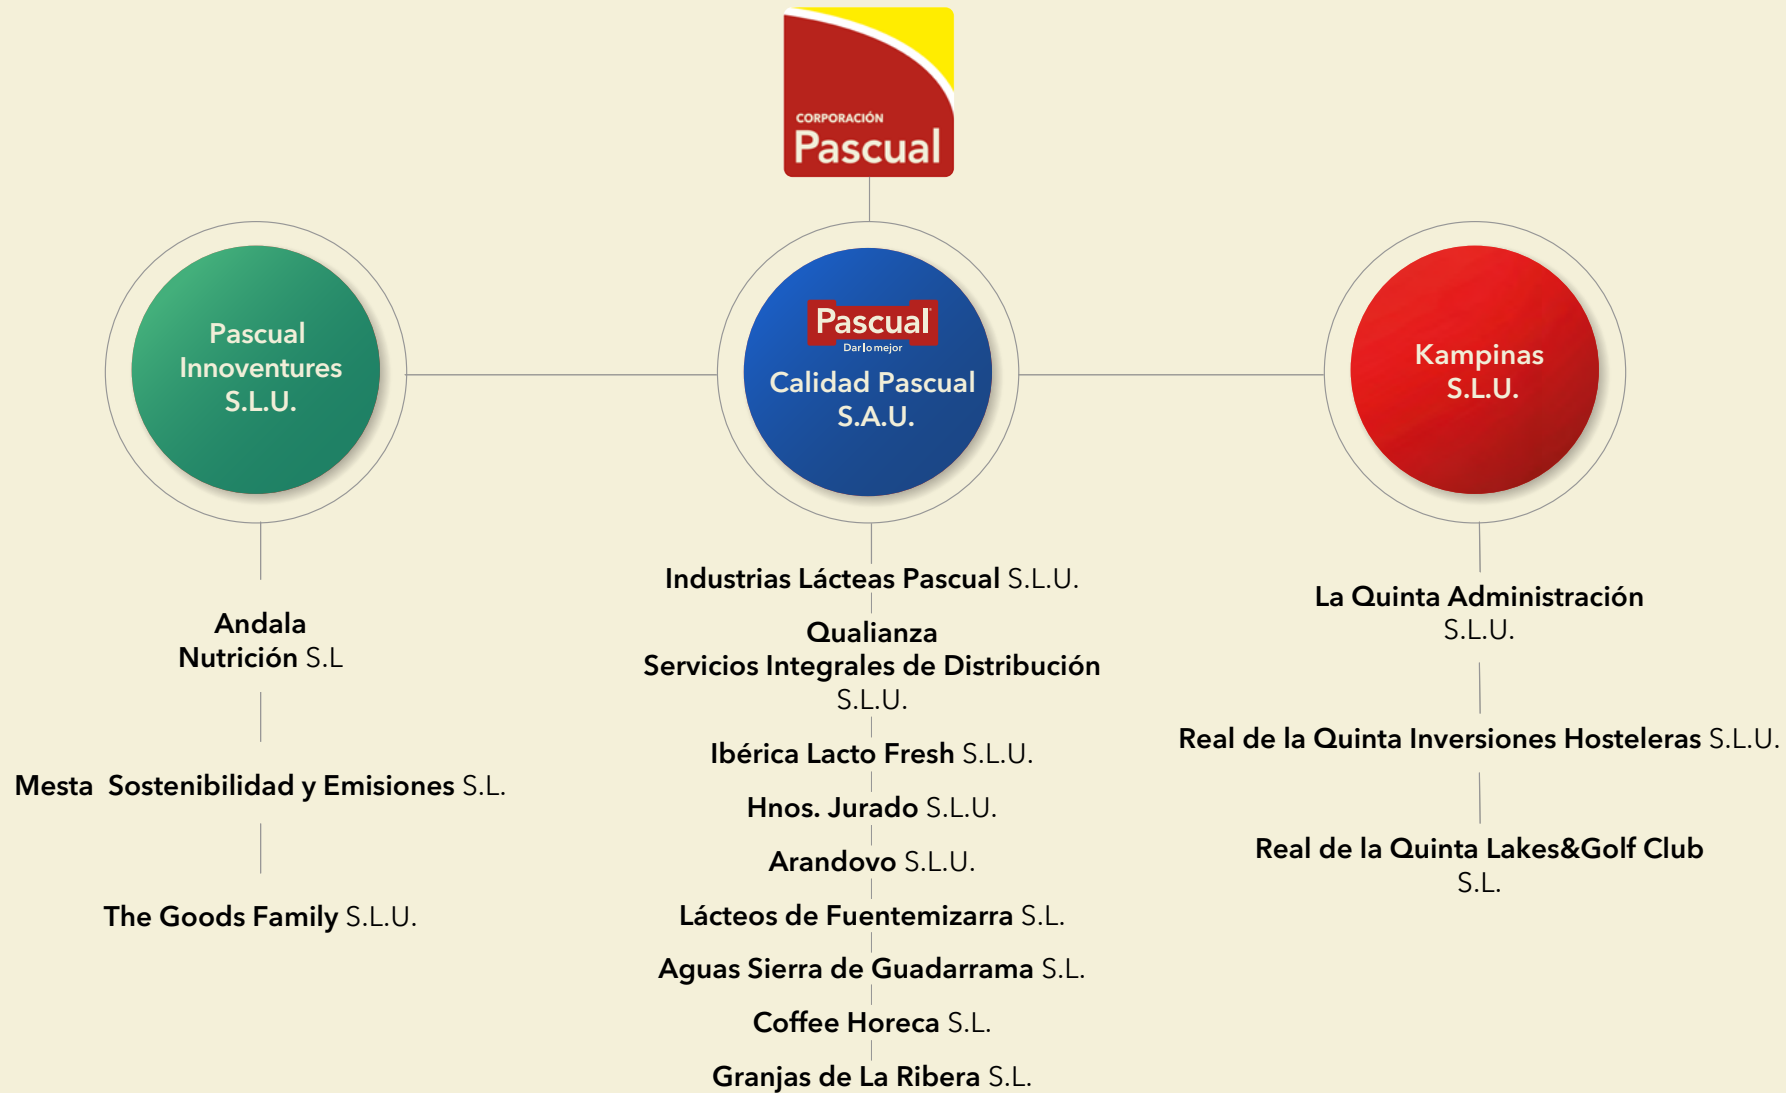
CORPORACIÓN
Pascual

Pascual Innoventures S.L.U.

Pascual
Dar lo mejor
Calidad Pascual S.A.U.

Kampinas S.L.U.

Andala Nutrición S.L

Mesta Sostenibilidad y Emisiones S.L.

The Goods Family S.L.U.

Industrias Lácteas Pascual S.L.U.

Qualianza Servicios Integrales de Distribución S.L.U.

Ibérica Lacto Fresh S.L.U.

Hnos. Jurado S.L.U.

Arandovo S.L.U.

Lácteos de Fuentemizarra S.L.

Aguas Sierra de Guadarrama S.L.

Coffee Horeca S.L.

Granjas de La Ribera S.L.

La Quinta Administración S.L.U.

Real de la Quinta Inversiones Hosteleras S.L.U.

Real de la Quinta Lakes&Golf Club S.L.